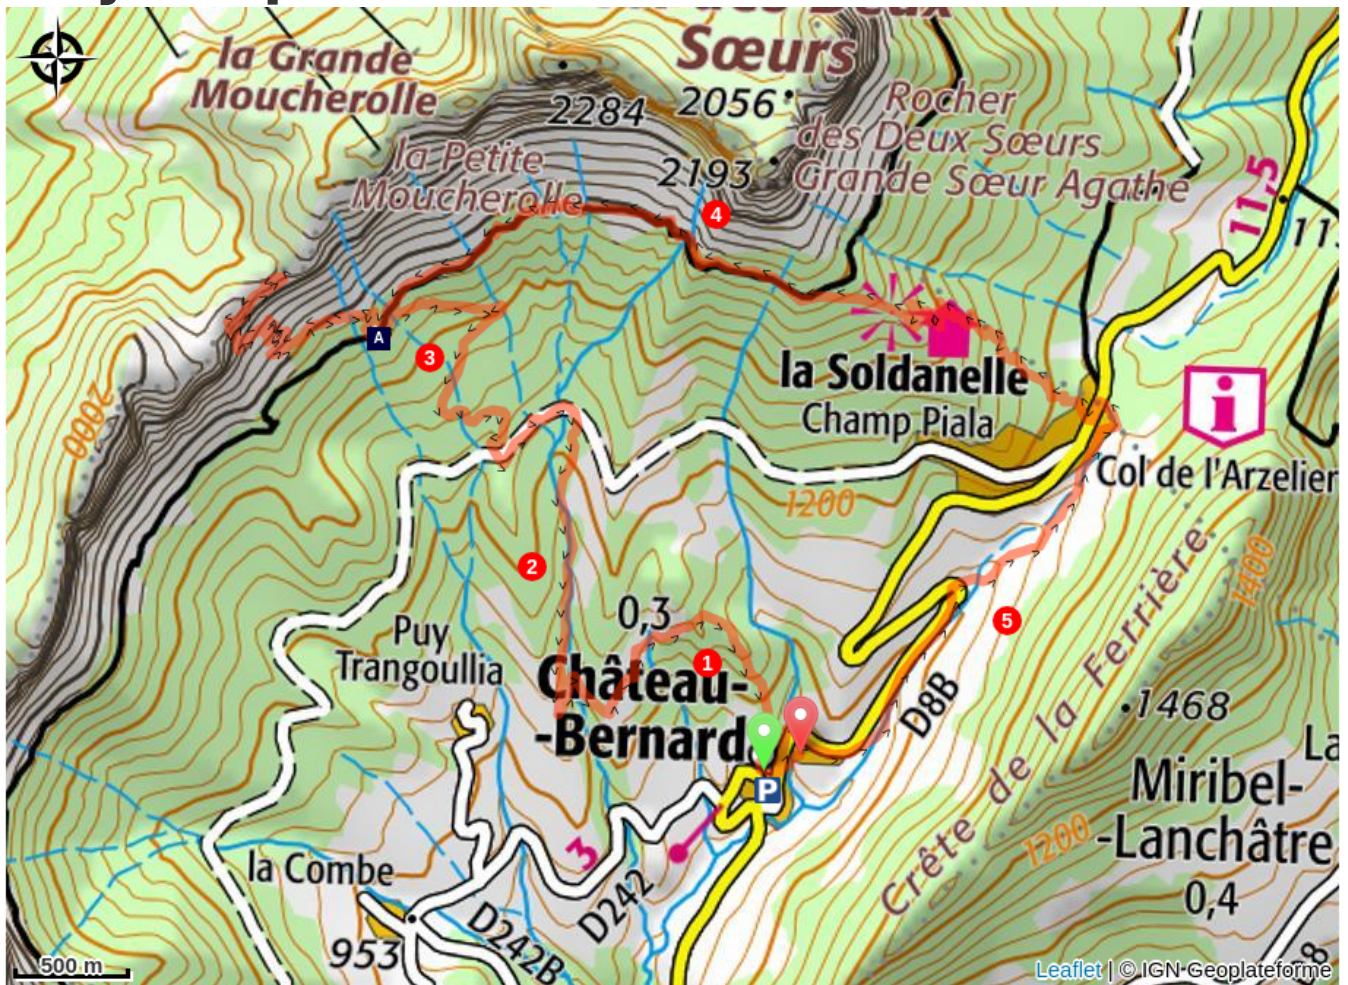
Sœurs
la Grande Moucherolle
2284
2056
Rocher des Deux Sœurs
Grande Sœur Agathe
la Petite Moucherolle
2193
4
11,5
A
3
la Soldanelle
Champ Piala
2000
Col de l'Arzelier
1200
2
Crête de la Ferrière
1400
5
Puy Trangoullia
0,3
1
Château-Bernard
D8B
•1468
Miribel-Lanchâtre
La
1200
0,4
P
3
la Combe
D242
D242B
953
500 m
Leaflet | © IGN-Geoplateforme